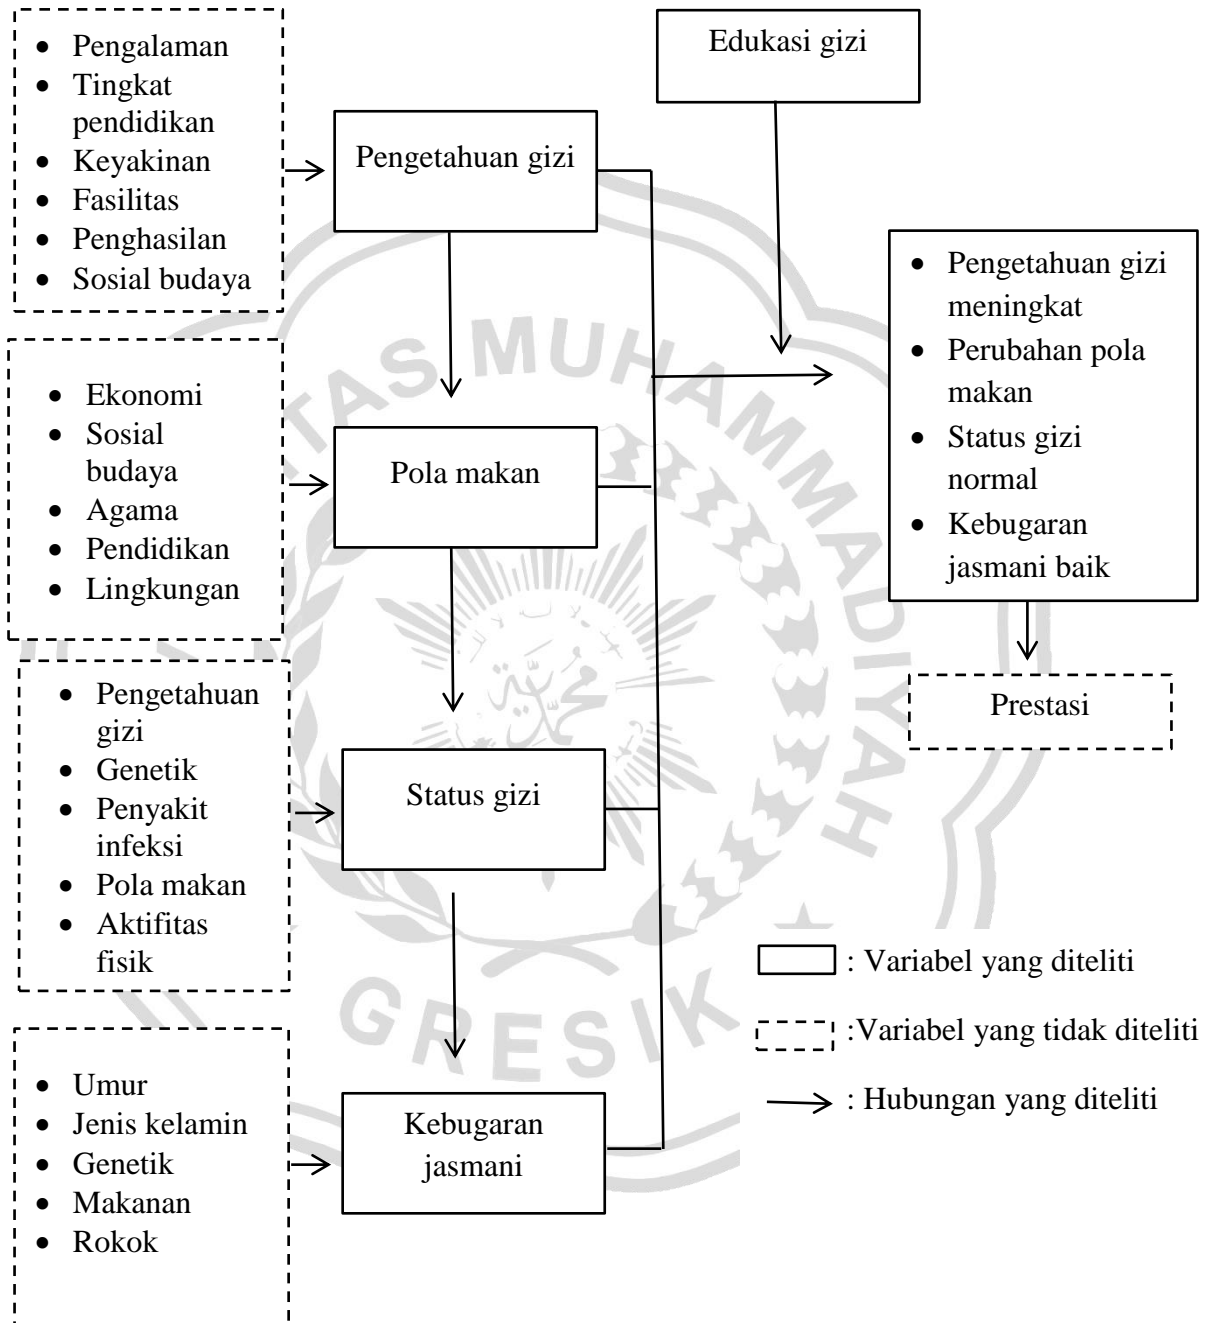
- Pengalaman
- Tingkat pendidikan
- Keyakinan
- Fasilitas
- Penghasilan
- Sosial budaya

Pengetahuan gizi

Edukasi gizi

- Ekonomi
- Sosial budaya
- Agama
- Pendidikan
- Lingkungan

Pola makan

- Pengetahuan gizi meningkat
- Perubahan pola makan
- Status gizi normal
- Kebugaran jasmani baik

Prestasi

- Pengetahuan gizi
- Genetik
- Penyakit infeksi
- Pola makan
- Aktifitas fisik

Status gizi

: Variabel yang diteliti

:Variabel yang tidak diteliti

: Hubungan yang diteliti

- Umur
- Jenis kelamin
- Genetik
- Makanan
- Rokok

Kebugaran jasmani

GRESIK